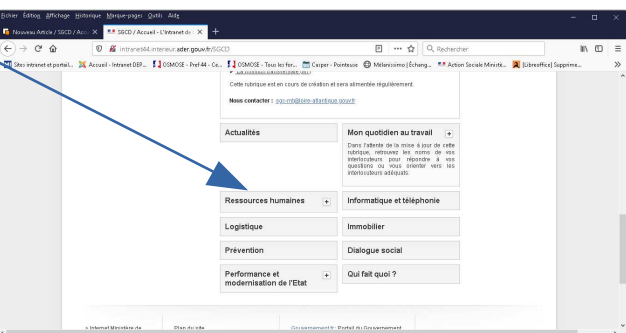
Fichier Édition Affichage Historique Marque-pages Outils Aide

Nouveau Article / SSCD / Accu ×
SSCD / Accueil - L'intranet de ×
+

intranet44.interieur.ader.gouv.fr/SSCD

Rechercher

Sites intranet et portail... Accueil - Intranet DEP... OSMOSE - Pref 44 - Ce... OSMOSE - Tous les for... Casper - Pointeuse Mélanissimo (Échang... Action Sociale Ministé... [Libreoffice] Supprima...

Cette rubrique est en cours de création et sera alimentée régulièrement.

Nous contacter : sgc-mb@loire-atlantique.gouv.fr

Actualités

Mon quotidien au travail +

Dans l'attente de la mise à jour de cette rubrique, retrouvez les noms de vos interlocuteurs pour répondre à vos questions ou vous orienter vers les interlocuteurs adéquats.

Ressources humaines +

Informatique et téléphonie

Logistique

Immobilier

Prévention

Dialogue social

Performance et modernisation de l'Etat +

Qui fait quoi ?

» Internet Ministère de

Plan du site

Gouvernement.fr : Portail du Gouvernement